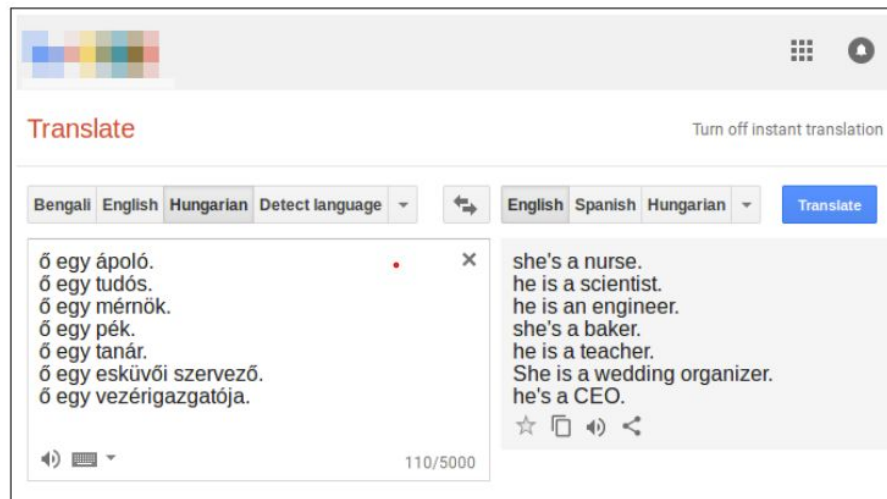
Translate

Turn off instant translation

Bengali English Hungarian Detect language

English Spanish Hungarian

Translate

ő egy ápoló.
ő egy tudós.
ő egy mérnök.
ő egy pék.
ő egy tanár.
ő egy esküvői szervező.
ő egy vezérigazgatója.

110/5000

she's a nurse.
he is a scientist.
he is an engineer.
she's a baker.
he is a teacher.
She is a wedding organizer.
he's a CEO.